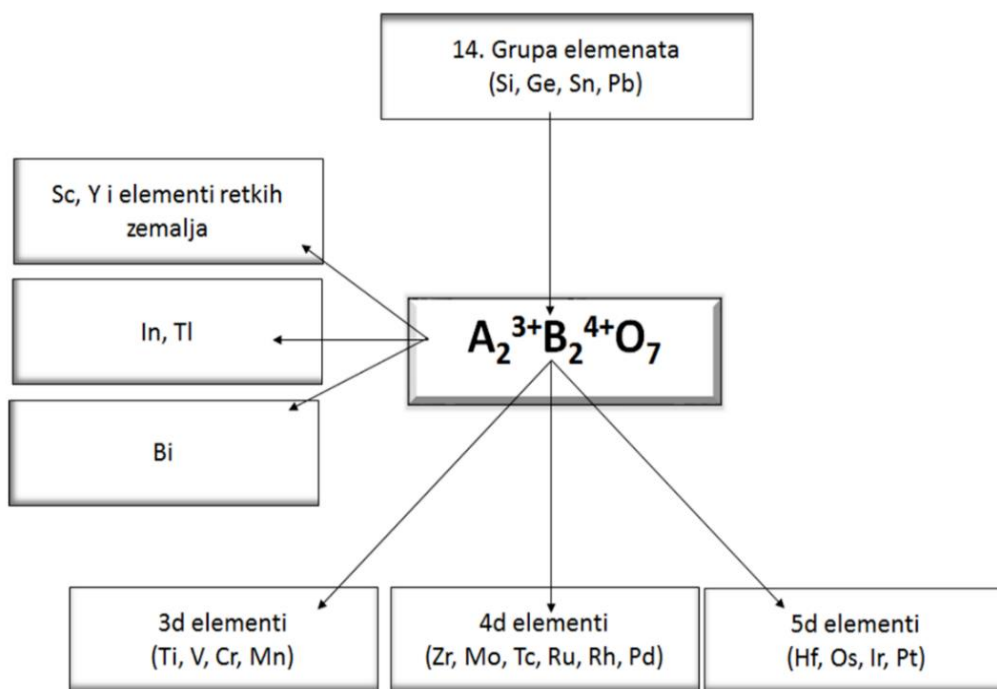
14. Grupa elemenata
(Si, Ge, Sn, Pb)

Sc, Y i elementi retkih zemalja

In, Tl

Bi

$A_2^{3+}B_2^{4+}O_7$

3d elementi
(Ti, V, Cr, Mn)

4d elementi
(Zr, Mo, Tc, Ru, Rh, Pd)

5d elementi
(Hf, Os, Ir, Pt)